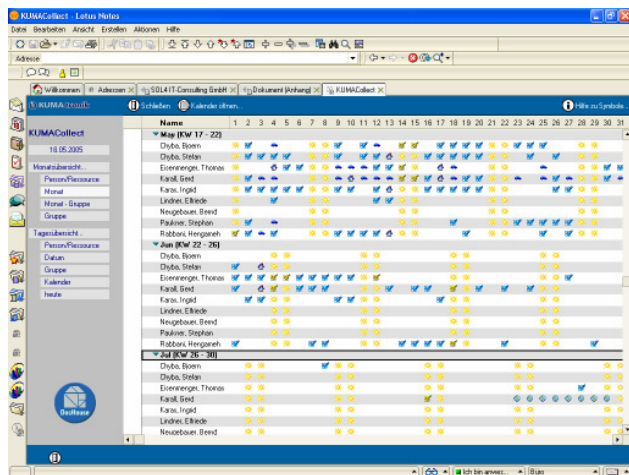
KUMACollect - Lotus Notes

Datei Bearbeiten Ansicht Erstellen Aktionen Hilfe

Adresse

Willkommen | Adressen | SOL4 IT-Consulting GmbH | Dokument (Anhang) | KUMACollect

KUMA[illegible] | Schließen | Kalender öffnen... | Hilfe zu Symbole...

KUMACollect

18.05.2005

Monatsübersicht...
Person/Ressource
Monat
Monat - Gruppe
Gruppe

Tagesübersicht...
Person/Ressource
Datum
Gruppe
Kalender
heute

DocHouse

| Name | 1 | 2 | 3 | 4 | 5 | 6 | 7 | 8 | 9 | 10 | 11 | 12 | 13 | 14 | 15 | 16 | 17 | 18 | 19 | 20 | 21 | 22 | 23 | 24 | 25 | 26 | 27 | 28 | 29 | 30 | 31 |
|---|---|---|---|---|---|---|---|---|---|---|---|---|---|---|---|---|---|---|---|---|---|---|---|---|---|---|---|---|---|---|---|
| May (KW 17 - 22) | | | | | | | | | | | | | | | | | | | | | | | | | | | | | | | |
| Chyba, Bjoern | | | | | | | | | | | | | | | | | | | | | | | | | | | | | | | |
| Chyba, Stefan | | | | | | | | | | | | | | | | | | | | | | | | | | | | | | | |
| Eisenmenger, Thomas | | | | | | | | | | | | | | | | | | | | | | | | | | | | | | | |
| Karoll, Gerd | | | | | | | | | | | | | | | | | | | | | | | | | | | | | | | |
| Karas, Ingrid | | | | | | | | | | | | | | | | | | | | | | | | | | | | | | | |
| Lindner, Elfriede | | | | | | | | | | | | | | | | | | | | | | | | | | | | | | | |
| Neugebauer, Bernd | | | | | | | | | | | | | | | | | | | | | | | | | | | | | | | |
| Paulsner, Stephan | | | | | | | | | | | | | | | | | | | | | | | | | | | | | | | |
| Rabbani, Hengameh | | | | | | | | | | | | | | | | | | | | | | | | | | | | | | | |
| Jun (KW 22 - 26) | | | | | | | | | | | | | | | | | | | | | | | | | | | | | | | |
| Chyba, Bjoern | | | | | | | | | | | | | | | | | | | | | | | | | | | | | | | |
| Chyba, Stefan | | | | | | | | | | | | | | | | | | | | | | | | | | | | | | | |
| Eisenmenger, Thomas | | | | | | | | | | | | | | | | | | | | | | | | | | | | | | | |
| Karoll, Gerd | | | | | | | | | | | | | | | | | | | | | | | | | | | | | | | |
| Karas, Ingrid | | | | | | | | | | | | | | | | | | | | | | | | | | | | | | | |
| Lindner, Elfriede | | | | | | | | | | | | | | | | | | | | | | | | | | | | | | | |
| Neugebauer, Bernd | | | | | | | | | | | | | | | | | | | | | | | | | | | | | | | |
| Paulsner, Stephan | | | | | | | | | | | | | | | | | | | | | | | | | | | | | | | |
| Rabbani, Hengameh | | | | | | | | | | | | | | | | | | | | | | | | | | | | | | | |
| Jul (KW 26 - 30) | | | | | | | | | | | | | | | | | | | | | | | | | | | | | | | |
| Chyba, Bjoern | | | | | | | | | | | | | | | | | | | | | | | | | | | | | | | |
| Chyba, Stefan | | | | | | | | | | | | | | | | | | | | | | | | | | | | | | | |
| Eisenmenger, Thomas | | | | | | | | | | | | | | | | | | | | | | | | | | | | | | | |
| Karoll, Gerd | | | | | | | | | | | | | | | | | | | | | | | | | | | | | | | |
| Karas, Ingrid | | | | | | | | | | | | | | | | | | | | | | | | | | | | | | | |
| Lindner, Elfriede | | | | | | | | | | | | | | | | | | | | | | | | | | | | | | | |
| Neugebauer, Bernd | | | | | | | | | | | | | | | | | | | | | | | | | | | | | | | |

Ich bin anwes... | Büro